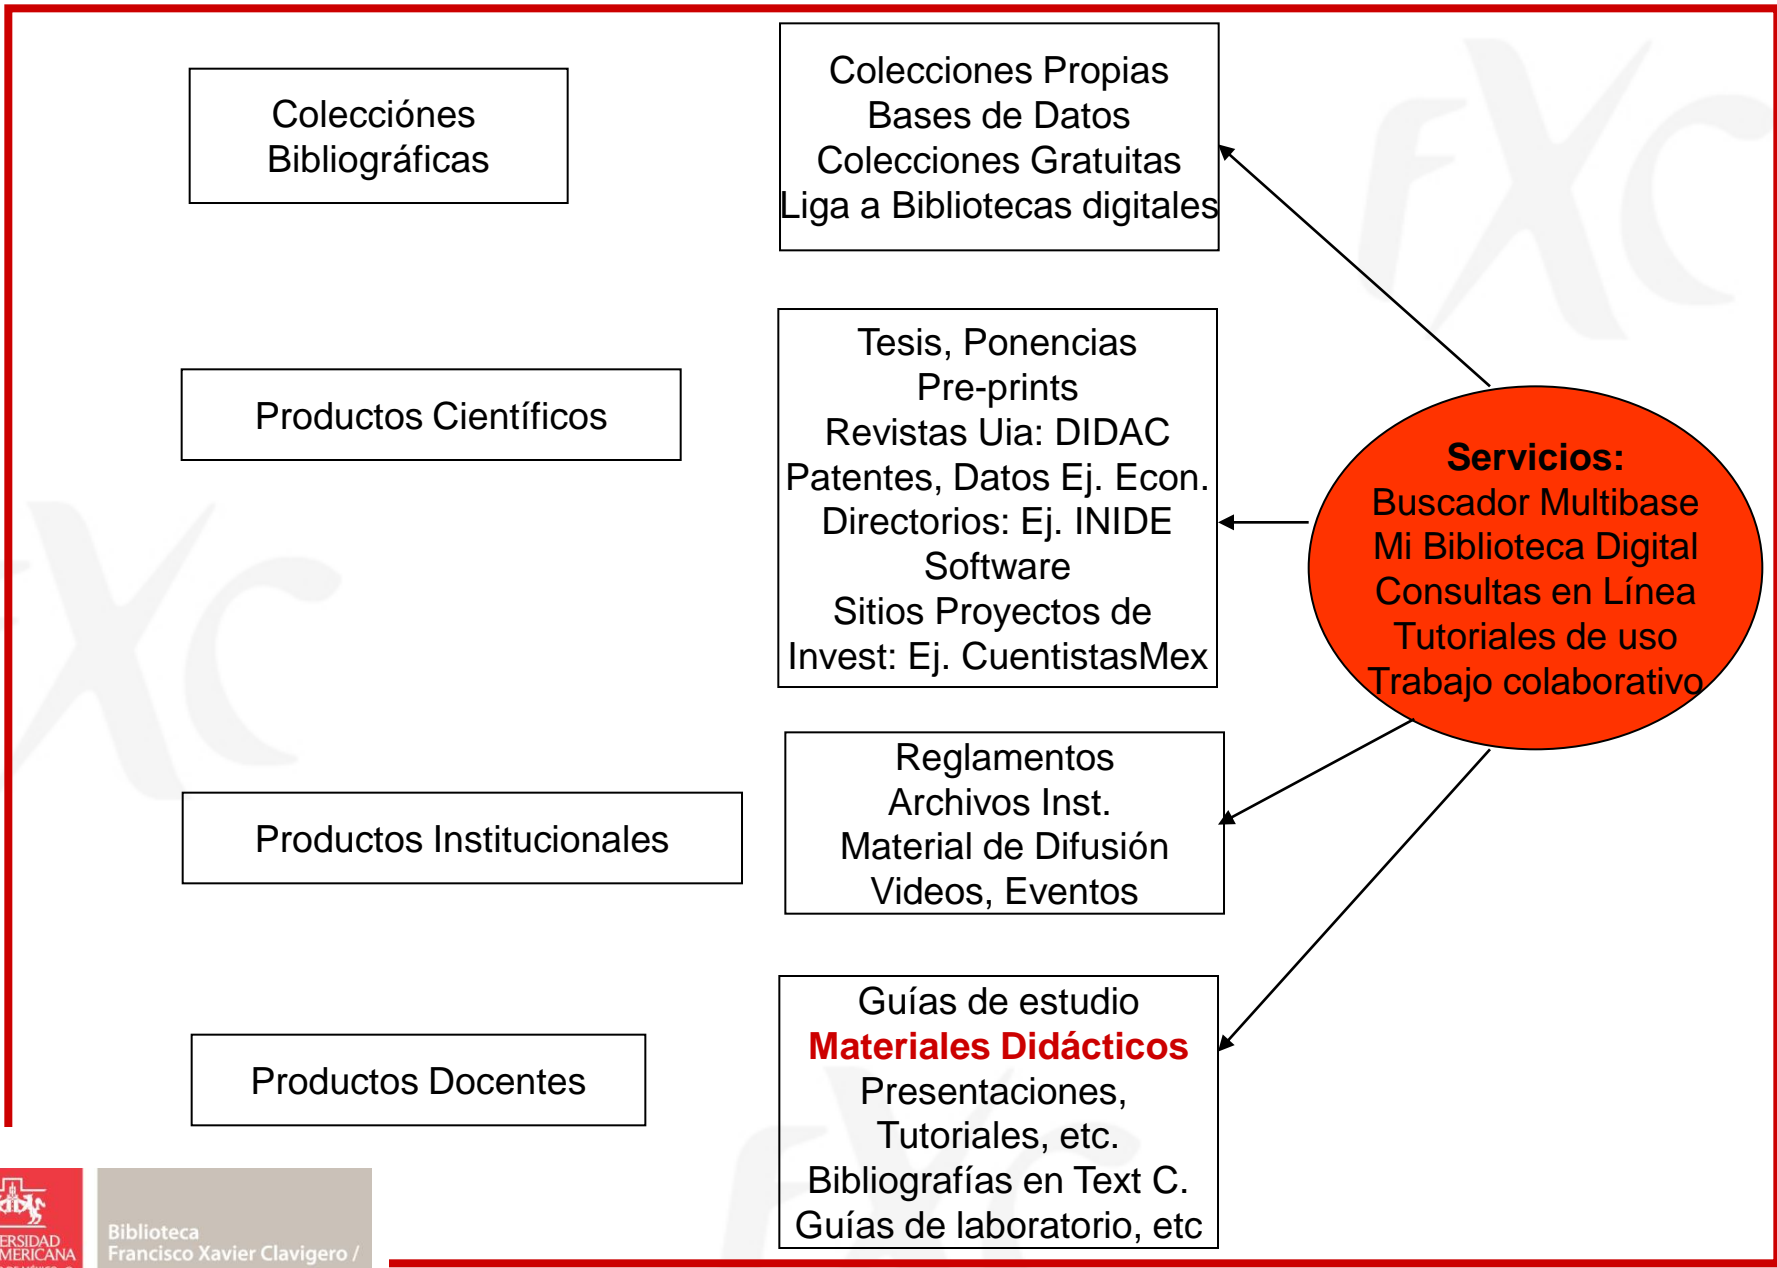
Coleccíones Bibliográficas

Colecciones Propias
Bases de Datos
Colecciones Gratuitas
Liga a Bibliotecas digitales

Productos Científicos

Tesis, Ponencias
Pre-prints
Revistas Uia: DIDAC
Patentes, Datos Ej. Econ.
Directorios: Ej. INIDE
Software
Sitios Proyectos de Invest: Ej. CuentistasMex

Servicios:
Buscador Multibase
Mi Biblioteca Digital
Consultas en Línea
Tutoriales de uso
Trabajo colaborativo

Productos Institucionales

Reglamentos
Archivos Inst.
Material de Difusión
Videos, Eventos

Productos Docentes

Guías de estudio
Materiales Didácticos
Presentaciones,
Tutoriales, etc.
Bibliografías en Text C.
Guías de laboratorio, etc

ERSIDAD
MERICANA

Biblioteca
Francisco Xavier Clavigero /